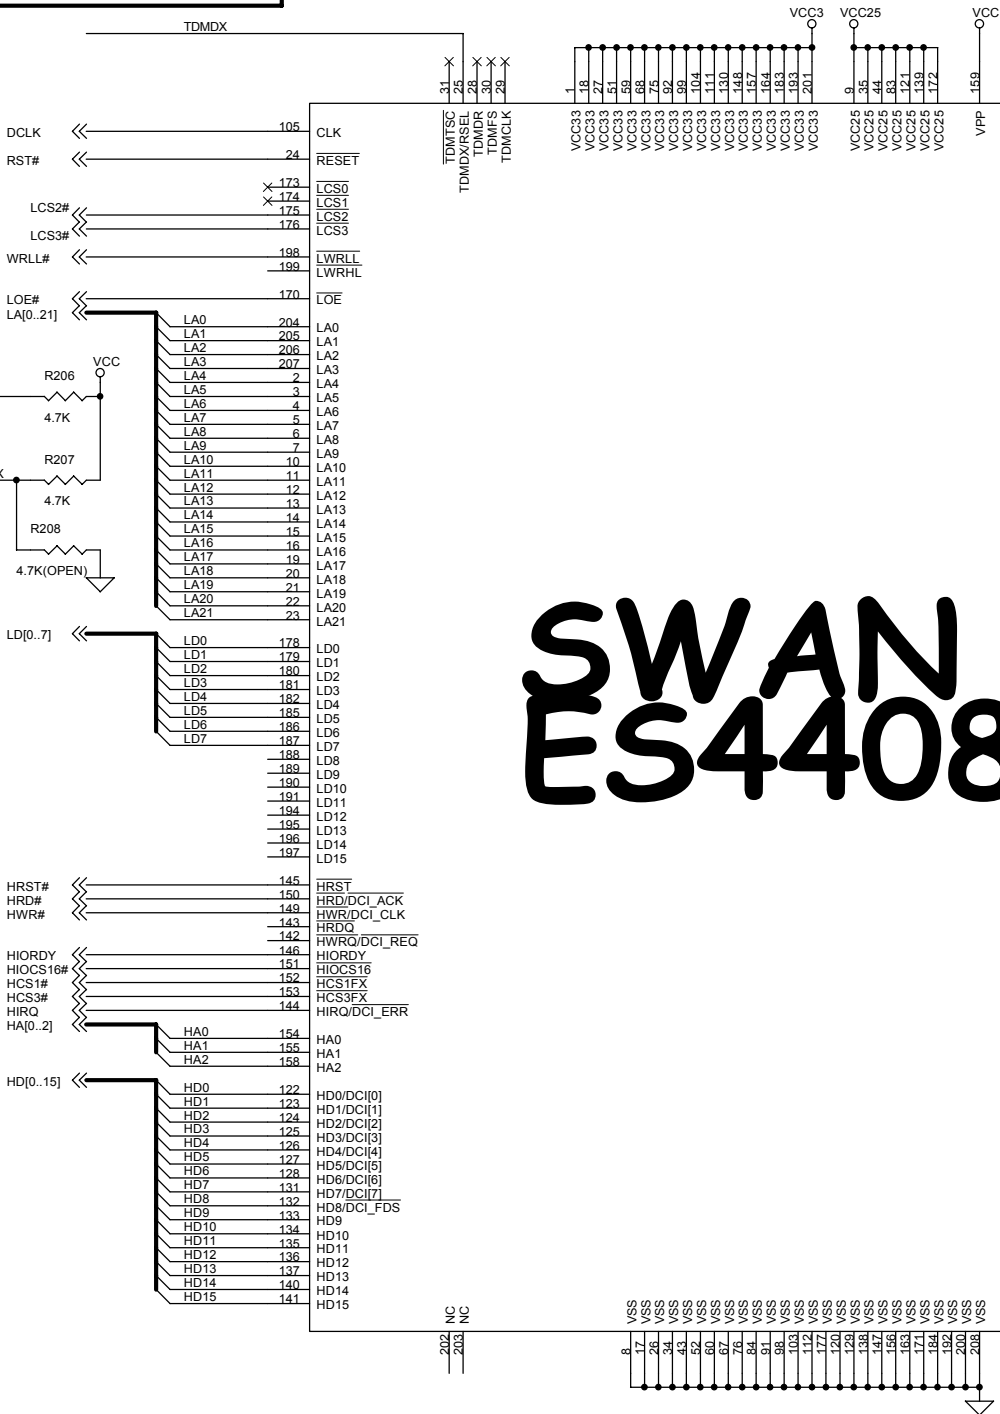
TDMDX

VCC3 VCC25 VCC

31 25 28 30 29
TDMTSC TDMDX/RSEL TDMDR TDMFS TDMCLK

1 18 27 51 59 68 75 92 99 104 111 130 148 157 164 183 193 201
VCC33 VCC33 VCC33 VCC33 VCC33 VCC33 VCC33 VCC33 VCC33 VCC33 VCC33 VCC33 VCC33 VCC33 VCC33 VCC33 VCC33 VCC33

9 35 44 83 121 139 172
VCC25 VCC25 VCC25 VCC25 VCC25 VCC25 VCC25

159
VPP

DCLK 105 CLK
RST# 24 RESET
173 LCS0
174 LCS1
LCS2# 175 LCS2
LCS3# 176 LCS3
WRLL# 198 LWRLL
199 LWRHL
LOE# 170 LOE
LA[0..21]

LA0 204 LA0
LA1 205 LA1
LA2 206 LA2
LA3 207 LA3
LA4 2 LA4
LA5 3 LA5
LA6 4 LA6
LA7 5 LA7
LA8 6 LA8
LA9 7 LA9
LA10 10 LA10
LA11 11 LA11
LA12 12 LA12
LA13 13 LA13
LA14 14 LA14
LA15 15 LA15
LA16 16 LA16
LA17 19 LA17
LA18 20 LA18
LA19 21 LA19
LA20 22 LA20
LA21 23 LA21

VCC
R206
4.7K
R207
4.7K
R208
4.7K(OPEN)

LD[0..7]
LD0 178 LD0
LD1 179 LD1
LD2 180 LD2
LD3 181 LD3
LD4 182 LD4
LD5 185 LD5
LD6 186 LD6
LD7 187 LD7
188 LD8
189 LD9
190 LD10
191 LD11
194 LD12
195 LD13
196 LD14
197 LD15

SWAN
ES4408

HRST# 145 HRST
HRD# 150 HRD/DCI_ACK
HWR# 149 HWR/DCI_CLK
143 HRDQ
142 HWRQ/DCI_REQ
HIORDY 146 HIORDY
HIOCS16# 151 HIOCS16
HCS1# 152 HCS1FX
HCS3# 153 HCS3FX
HIRQ 144 HIRQ/DCI_ERR
HA[0..2]
HA0 154 HA0
HA1 155 HA1
HA2 158 HA2

HD[0..15]
HD0 122 HD0/DCI[0]
HD1 123 HD1/DCI[1]
HD2 124 HD2/DCI[2]
HD3 125 HD3/DCI[3]
HD4 126 HD4/DCI[4]
HD5 127 HD5/DCI[5]
HD6 128 HD6/DCI[6]
HD7 131 HD7/DCI[7]
HD8 132 HD8/DCI_FDS
HD9 133 HD9
HD10 134 HD10
HD11 135 HD11
HD12 136 HD12
HD13 137 HD13
HD14 140 HD14
HD15 141 HD15

NC NC
202 203

VSS VSS VSS VSS VSS VSS VSS VSS VSS VSS VSS VSS VSS VSS VSS VSS VSS VSS VSS VSS VSS VSS VSS VSS
8 17 26 34 43 52 60 67 76 84 91 98 103 112 120 129 138 147 156 163 171 184 192 200 208